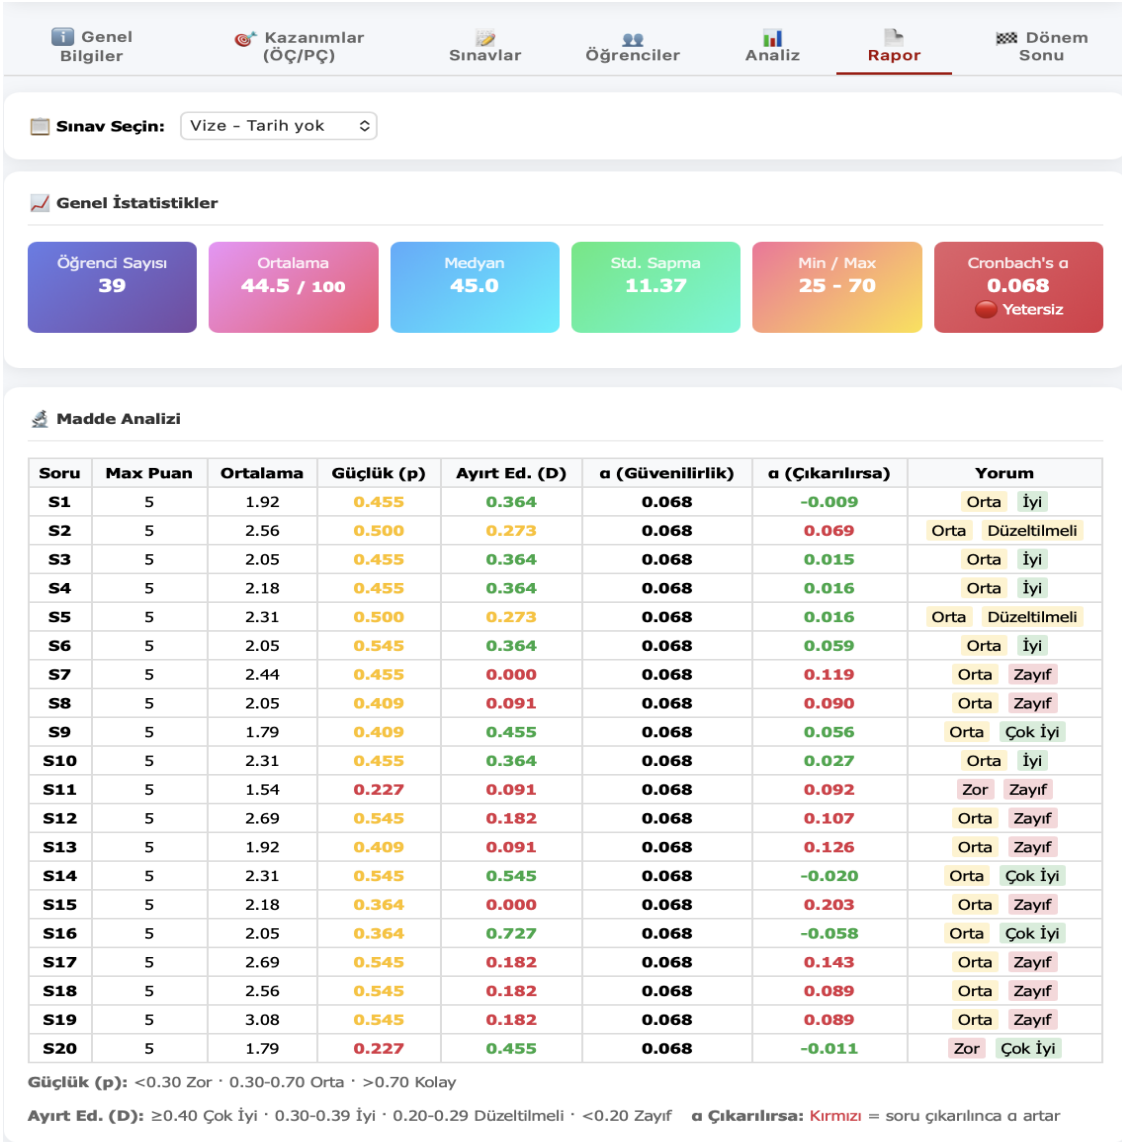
Genel Bilgiler
Kazanımlar (ÖÇ/PÇ)
Sınavlar
Öğrenciler
Analiz
Rapor
Dönem Sonu

Sınav Seçin: Vize - Tarih yok

Genel İstatistikler

Öğrenci Sayısı
39
Ortalama
44.5 / 100
Medyan
45.0
Std. Sapma
11.37
Min / Max
25 - 70
Cronbach's α
0.068
Yetersiz

Madde Analizi

| Soru | Max Puan | Ortalama | Güçlük (p) | Ayırt Ed. (D) | α (Güvenilirlik) | α (Çıkarılırsa) | Yorum |
|---|---|---|---|---|---|---|---|
| S1 | 5 | 1.92 | 0.455 | 0.364 | 0.068 | -0.009 | Orta İyi |
| S2 | 5 | 2.56 | 0.500 | 0.273 | 0.068 | 0.069 | Orta Düzeltilmeli |
| S3 | 5 | 2.05 | 0.455 | 0.364 | 0.068 | 0.015 | Orta İyi |
| S4 | 5 | 2.18 | 0.455 | 0.364 | 0.068 | 0.016 | Orta İyi |
| S5 | 5 | 2.31 | 0.500 | 0.273 | 0.068 | 0.016 | Orta Düzeltilmeli |
| S6 | 5 | 2.05 | 0.545 | 0.364 | 0.068 | 0.059 | Orta İyi |
| S7 | 5 | 2.44 | 0.455 | 0.000 | 0.068 | 0.119 | Orta Zayıf |
| S8 | 5 | 2.05 | 0.409 | 0.091 | 0.068 | 0.090 | Orta Zayıf |
| S9 | 5 | 1.79 | 0.409 | 0.455 | 0.068 | 0.056 | Orta Çok İyi |
| S10 | 5 | 2.31 | 0.455 | 0.364 | 0.068 | 0.027 | Orta İyi |
| S11 | 5 | 1.54 | 0.227 | 0.091 | 0.068 | 0.092 | Zor Zayıf |
| S12 | 5 | 2.69 | 0.545 | 0.182 | 0.068 | 0.107 | Orta Zayıf |
| S13 | 5 | 1.92 | 0.409 | 0.091 | 0.068 | 0.126 | Orta Zayıf |
| S14 | 5 | 2.31 | 0.545 | 0.545 | 0.068 | -0.020 | Orta Çok İyi |
| S15 | 5 | 2.18 | 0.364 | 0.000 | 0.068 | 0.203 | Orta Zayıf |
| S16 | 5 | 2.05 | 0.364 | 0.727 | 0.068 | -0.058 | Orta Çok İyi |
| S17 | 5 | 2.69 | 0.545 | 0.182 | 0.068 | 0.143 | Orta Zayıf |
| S18 | 5 | 2.56 | 0.545 | 0.182 | 0.068 | 0.089 | Orta Zayıf |
| S19 | 5 | 3.08 | 0.545 | 0.182 | 0.068 | 0.089 | Orta Zayıf |
| S20 | 5 | 1.79 | 0.227 | 0.455 | 0.068 | -0.011 | Zor Çok İyi |

Güçlük (p): <0.30 Zor · 0.30-0.70 Orta · >0.70 Kolay

Ayırt Ed. (D): ≥0.40 Çok İyi · 0.30-0.39 İyi · 0.20-0.29 Düzeltilmeli · <0.20 Zayıf   α Çıkarılırsa: Kırmızı = soru çıkarılınca α artar